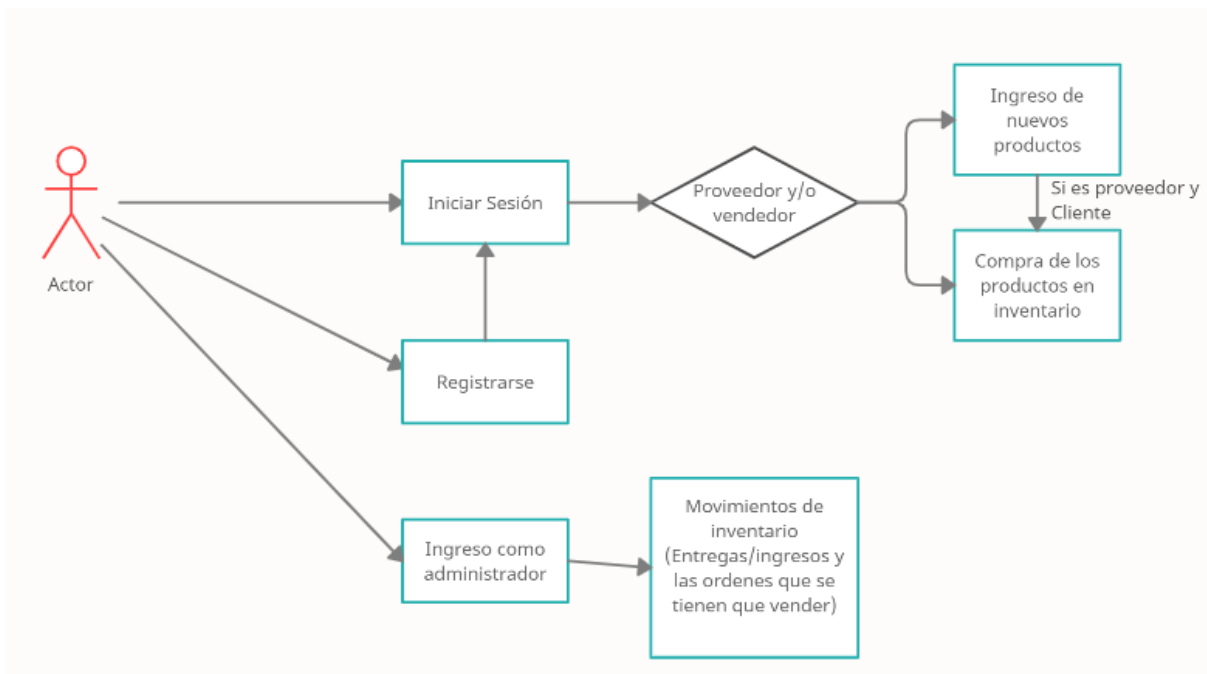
Actor

Iniciar Sesión

Proveedor y/o vendedor

Ingreso de nuevos productos

Si es proveedor y Cliente

Compra de los productos en inventario

Registrarse

Ingreso como administrador

Movimientos de inventario (Entregas/ingresos y las ordenes que se tienen que vender)